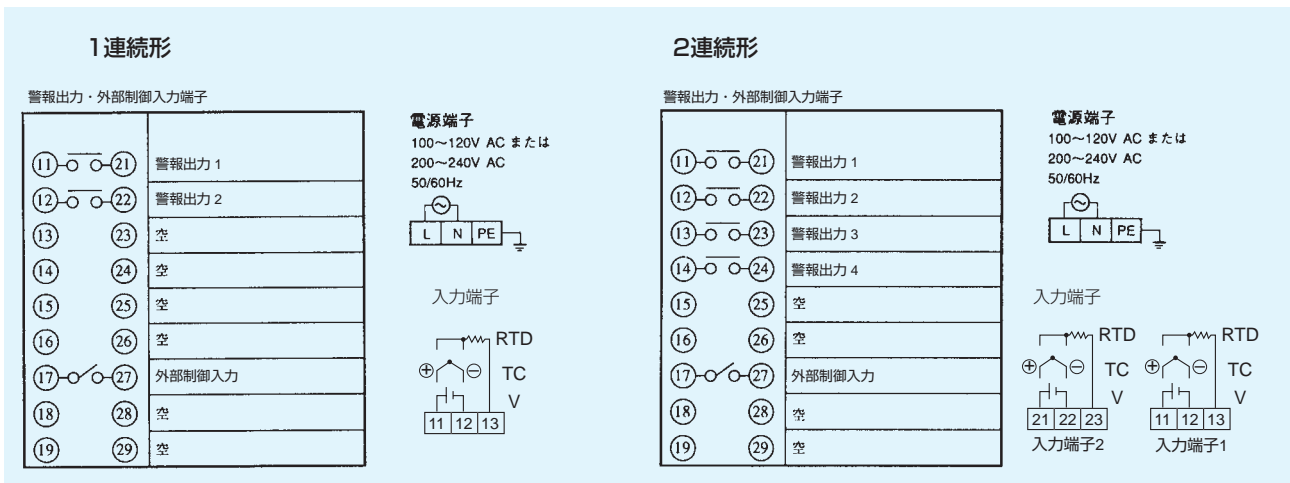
1連続形

警報出力・外部制御入力端子

| | |
|---|---|
| (11) (21) | 警報出力 1 |
| (12) (22) | 警報出力 2 |
| (13) (23) | 空 |
| (14) (24) | 空 |
| (15) (25) | 空 |
| (16) (26) | 空 |
| (17) (27) | 外部制御入力 |
| (18) (28) | 空 |
| (19) (29) | 空 |

電源端子
100~120V AC または
200~240V AC
50/60Hz

L N PE

入力端子

RTD
⊕ ⊖ TC
V
11 12 13

2連続形

警報出力・外部制御入力端子

| | |
|---|---|
| (11) (21) | 警報出力 1 |
| (12) (22) | 警報出力 2 |
| (13) (23) | 警報出力 3 |
| (14) (24) | 警報出力 4 |
| (15) (25) | 空 |
| (16) (26) | 空 |
| (17) (27) | 外部制御入力 |
| (18) (28) | 空 |
| (19) (29) | 空 |

電源端子
100~120V AC または
200~240V AC
50/60Hz

L N PE

入力端子

RTD
⊕ ⊖ TC
V
21 22 23
入力端子2

RTD
⊕ ⊖ TC
V
11 12 13
入力端子1